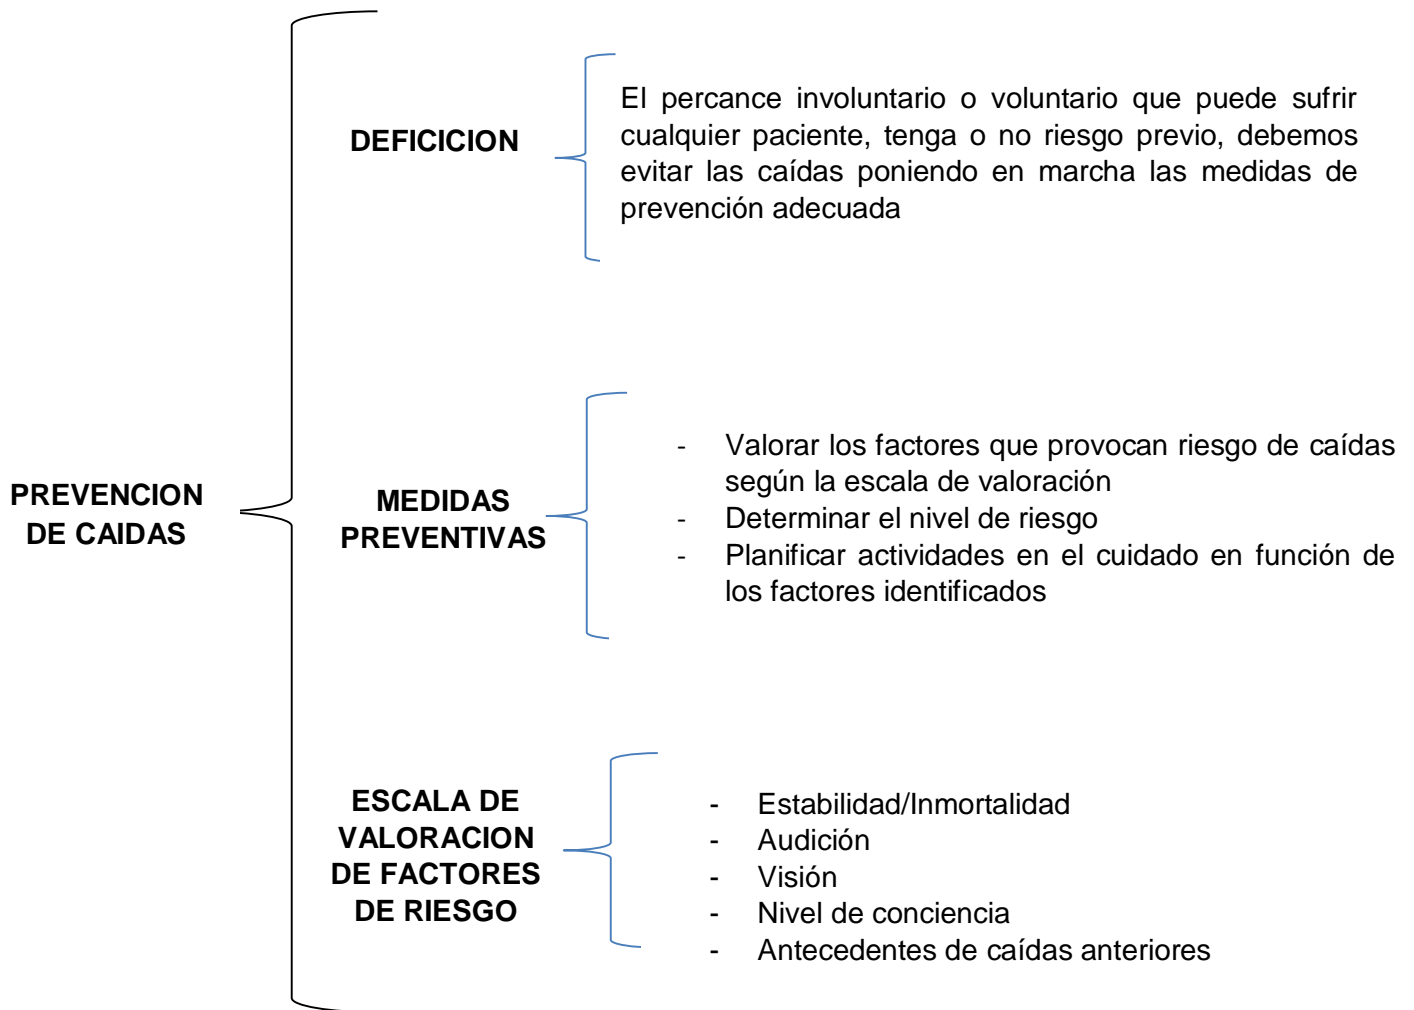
PREVENCION DE CAIDAS

DEFICICION

El percance involuntario o voluntario que puede sufrir cualquier paciente, tenga o no riesgo previo, debemos evitar las caídas poniendo en marcha las medidas de prevención adecuada

MEDIDAS PREVENTIVAS

- Valorar los factores que provocan riesgo de caídas según la escala de valoración
- Determinar el nivel de riesgo
- Planificar actividades en el cuidado en función de los factores identificados

ESCALA DE VALORACION DE FACTORES DE RIESGO

- Estabilidad/Inmortalidad
- Audición
- Visión
- Nivel de conciencia
- Antecedentes de caídas anteriores